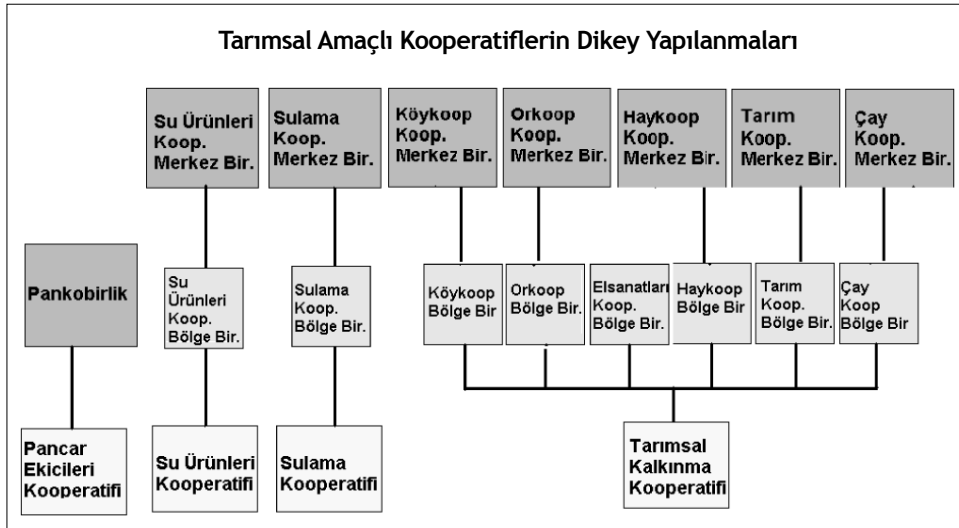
Tarımsal Amaçlı Kooperatiflerin Dikey Yapılanmaları

Su Ürünleri Koop. Merkez Bir.

Sulama Koop. Merkez Bir.

Köykoop Koop. Merkez Bir.

Orkoop Koop. Merkez Bir.

Haykoop Koop. Merkez Bir.

Tarım Koop. Merkez Bir.

Çay Koop. Merkez Bir.

Pankobirlik

Su Ürünleri Koop. Bölge Bir.

Sulama Koop. Bölge Bir.

Köykoop Bölge Bir

Orkoop Bölge Bir

Elsanatları Koop. Bölge Bir.

Haykoop Bölge Bir

Tarım Koop. Bölge Bir.

Çay Koop Bölge Bir

Pancar Ekicileri Kooperatifi

Su Ürünleri Kooperatifi

Sulama Kooperatifi

Tarımsal Kalkınma Kooperatifi